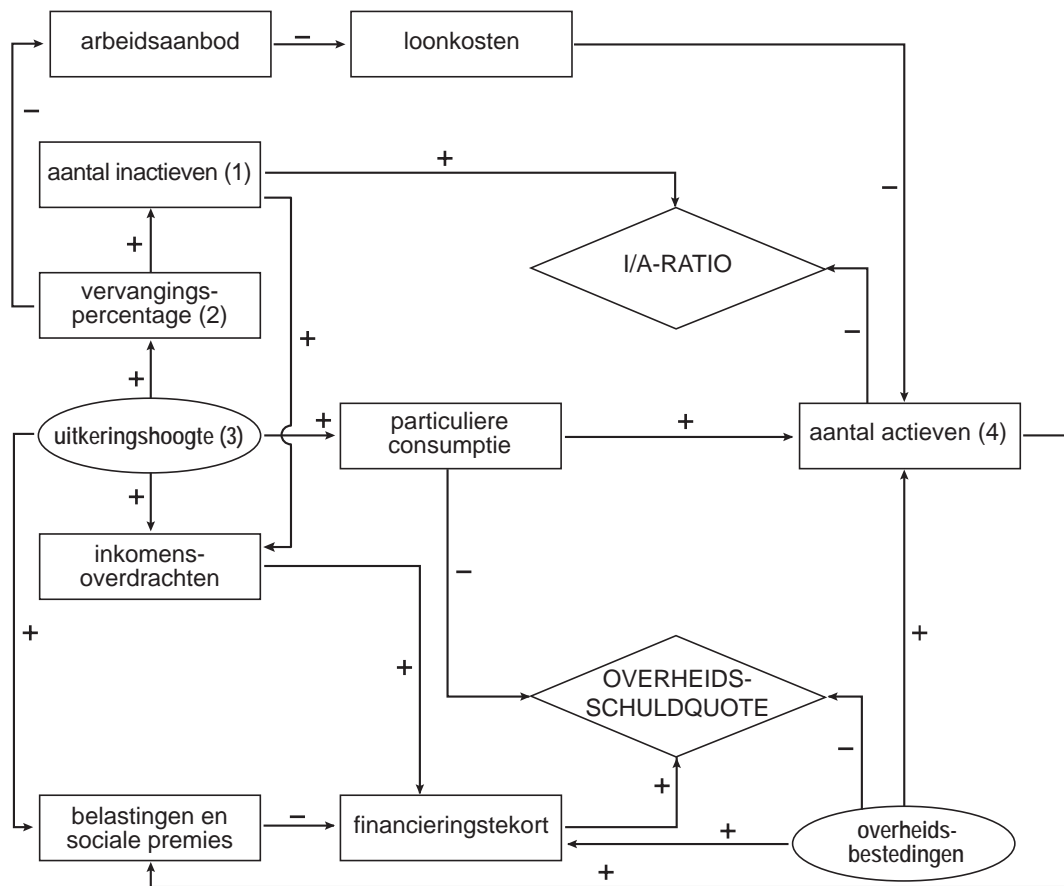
arbeidsaanbod

−

loonkosten

−

aantal inactieven (1)

+

+

I/A-RATIO

−

vervangingspercentage (2)

+

−

+

uitkeringshoogte (3)

+

particuliere consumptie

+

aantal actieven (4)

+

inkomensoverdrachten

−

+

+

OVERHEIDS-SCHULDQUOTE

+

−

+

belastingen en sociale premies

−

financieringstekort

+

overheidsbestedingen

+